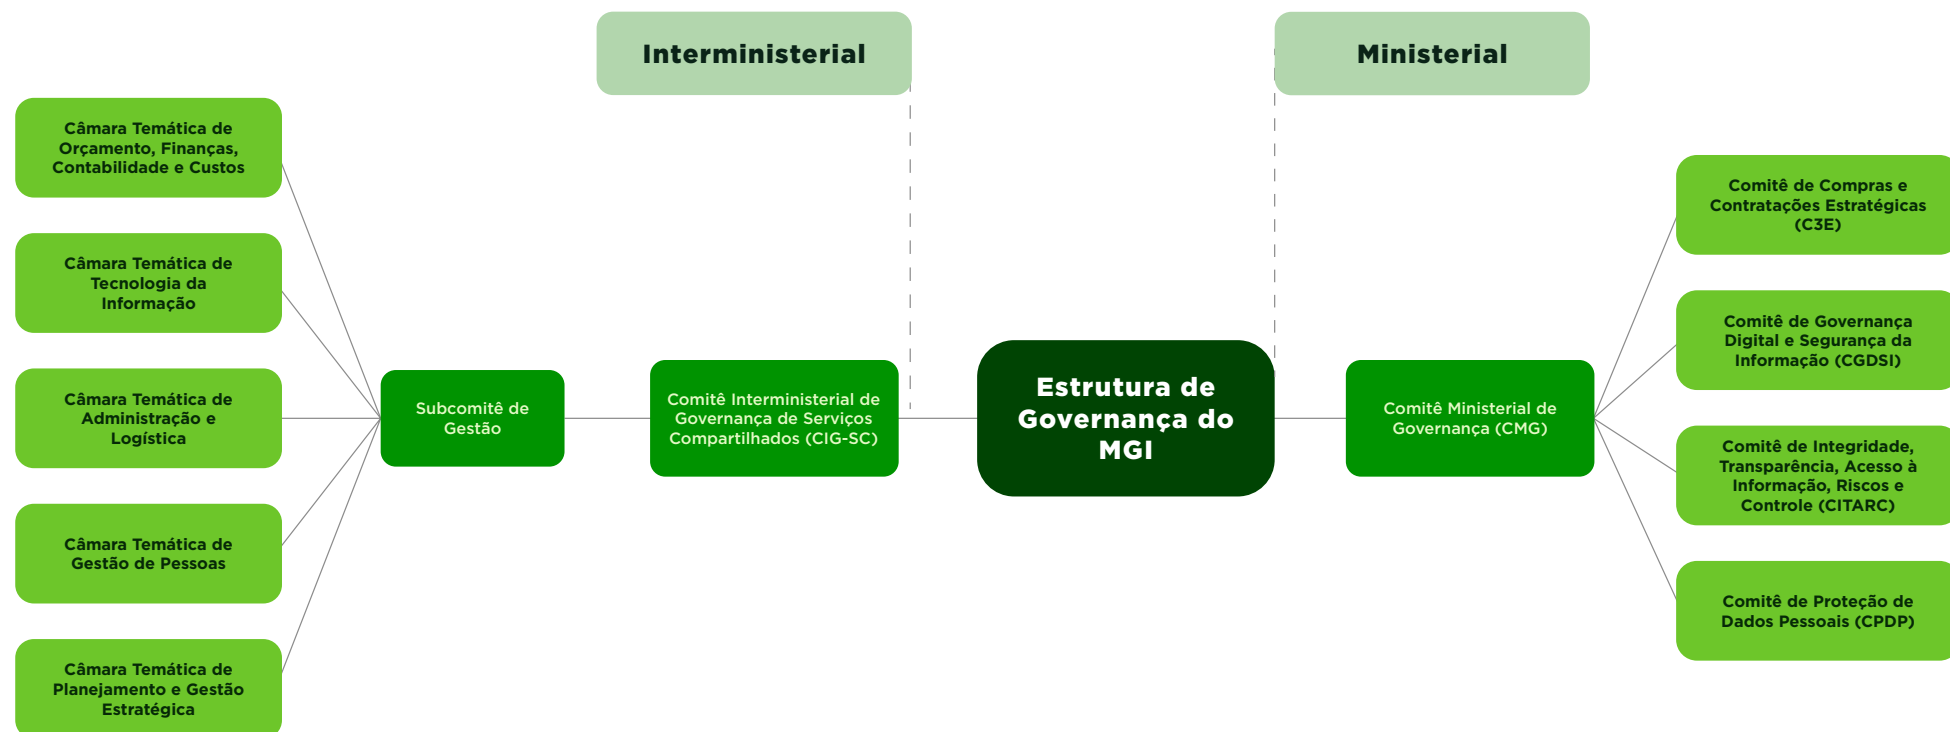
Interministerial

Ministerial

Câmara Temática de Orçamento, Finanças, Contabilidade e Custos

Câmara Temática de Tecnologia da Informação

Câmara Temática de Administração e Logística

Câmara Temática de Gestão de Pessoas

Câmara Temática de Planejamento e Gestão Estratégica

Subcomitê de Gestão

Comitê Interministerial de Governança de Serviços Compartilhados (CIG-SC)

Estrutura de Governança do MGI

Comitê Ministerial de Governança (CMG)

Comitê de Compras e Contratações Estratégicas (C3E)

Comitê de Governança Digital e Segurança da Informação (CGDSI)

Comitê de Integridade, Transparência, Acesso à Informação, Riscos e Controle (CITARC)

Comitê de Proteção de Dados Pessoais (CPDP)